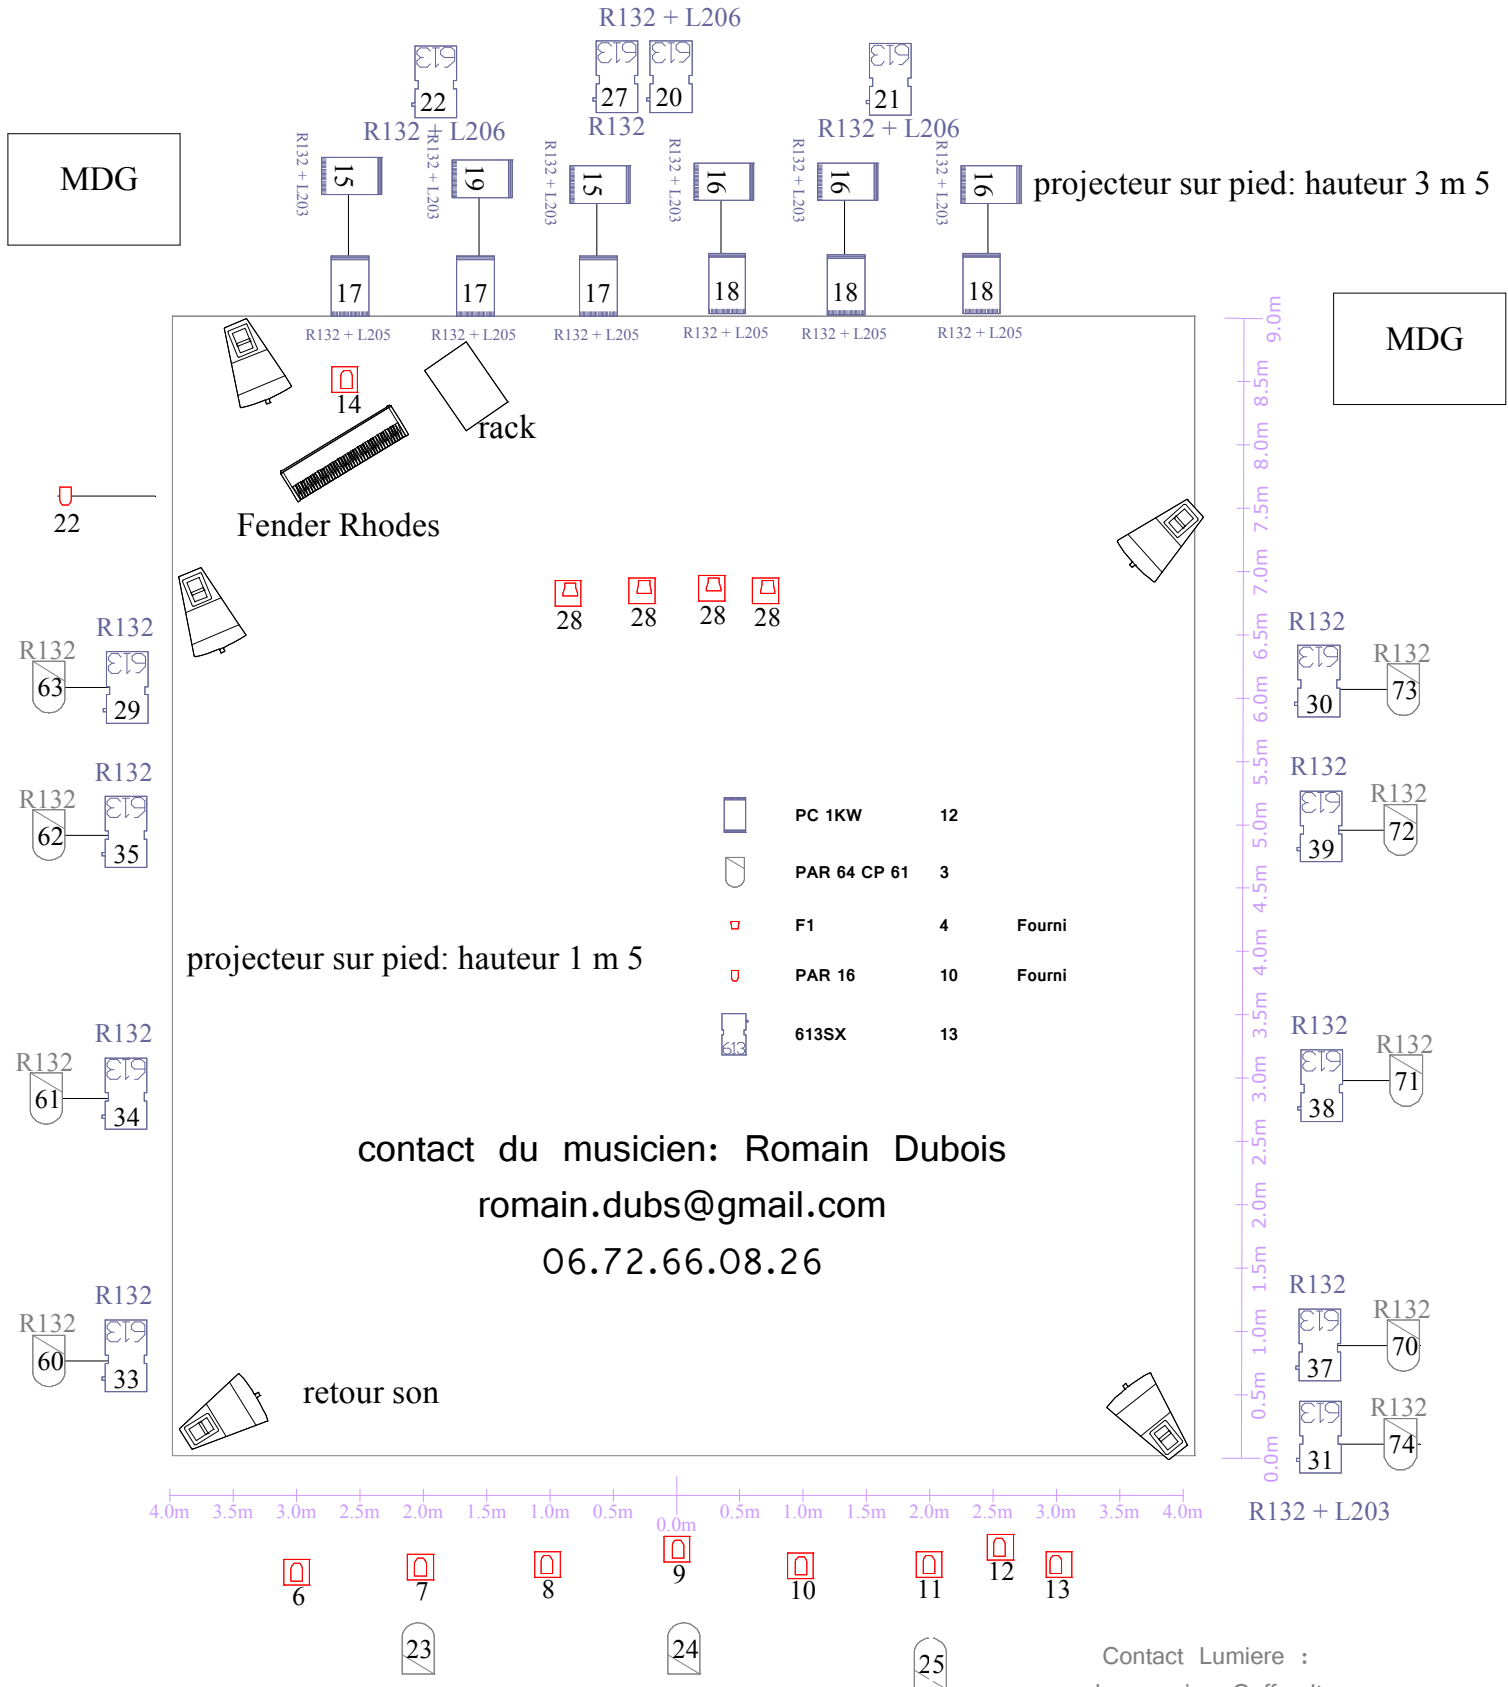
R132 + L206

22 27 20 21

R132 + L206 R132 R132 + L206

MDG

R132 + L203 15 R132 + L203 19 R132 + L203 15 R132 + L203 16 R132 + L203 16 R132 + L203 16 projecteur sur pied: hauteur 3 m 5

17 17 17 18 18 18

R132 + L205 R132 + L205 R132 + L205 R132 + L205 R132 + L205 R132 + L205

MDG

14

rack

22

Fender Rhodes

9.0m 8.5m 8.0m 7.5m 7.0m 6.5m 6.0m 5.5m 5.0m 4.5m 4.0m 3.5m 3.0m 2.5m 2.0m 1.5m 1.0m 0.5m 0.0m

28 28 28 28

R132 R132 63 29

R132 R132 30 73

R132 R132 62 35

R132 R132 39 72

| | PC 1KW | 12 | |
|---|---|---|---|
| | PAR 64 CP 61 | 3 | |
| | F1 | 4 | Fourni |
| | PAR 16 | 10 | Fourni |
| 613 | 613SX | 13 | |

projecteur sur pied: hauteur 1 m 5

R132 R132 61 34

R132 R132 38 71

contact du musicien: Romain Dubois
romain.dubs@gmail.com
06.72.66.08.26

R132 R132 60 33

R132 R132 37 70

retour son

R132 R132 31 74

4.0m 3.5m 3.0m 2.5m 2.0m 1.5m 1.0m 0.5m 0.0m 0.5m 1.0m 1.5m 2.0m 2.5m 3.0m 3.5m 4.0m

R132 + L203

6 7 8 9 10 11 12 13

23 24 25

Contact Lumiere :
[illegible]